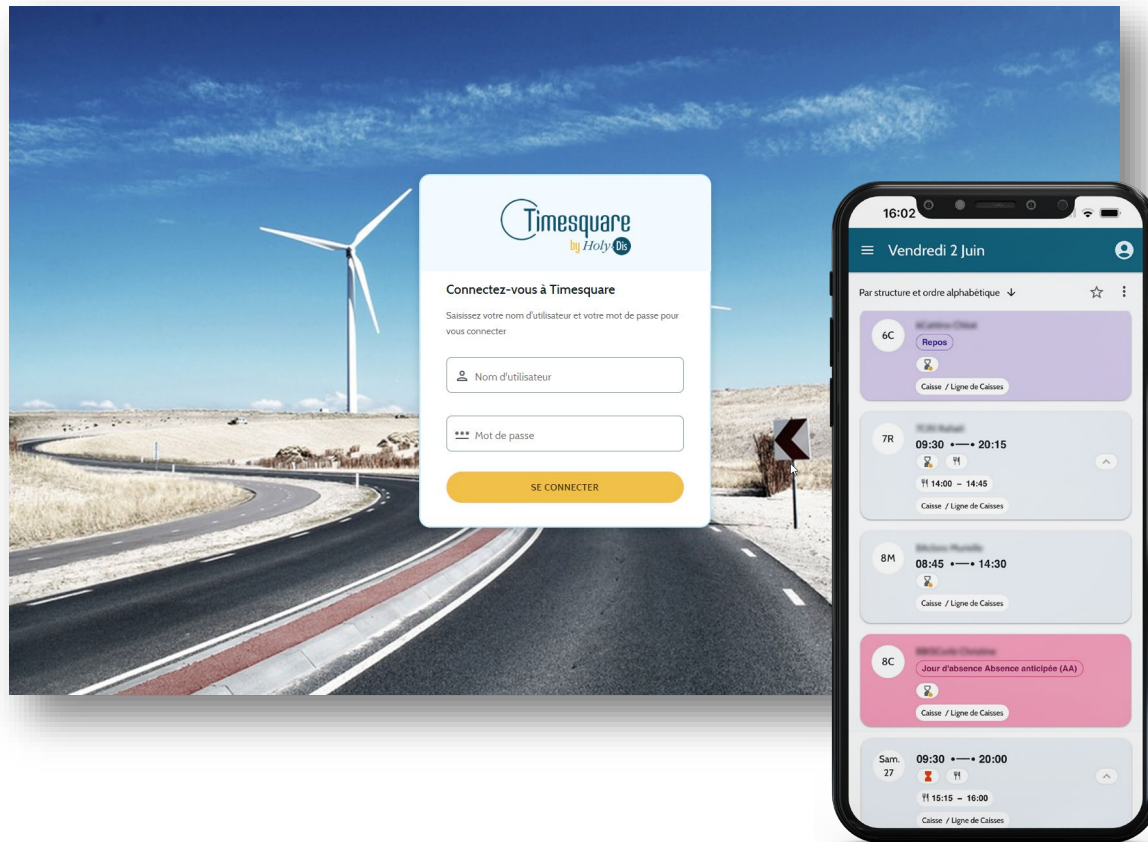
Timesquare
by Holy Dis

Connectez-vous à Timesquare

Saisissez votre nom d'utilisateur et votre mot de passe pour vous connecter

Nom d'utilisateur

Mot de passe

SE CONNECTER

16:02

Vendredi 2 Juin

Par structure et ordre alphabétique

6C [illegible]
Repos
Caisse / Ligne de Caisses

7R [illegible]
09:30 • 20:15
14:00 – 14:45
Caisse / Ligne de Caisses

8M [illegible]
08:45 • 14:30
Caisse / Ligne de Caisses

8C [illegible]
Jour d'absence Absence anticipée (AA)
Caisse / Ligne de Caisses

Sam. 27
09:30 • 20:00
15:15 – 16:00
Caisse / Ligne de Caisses